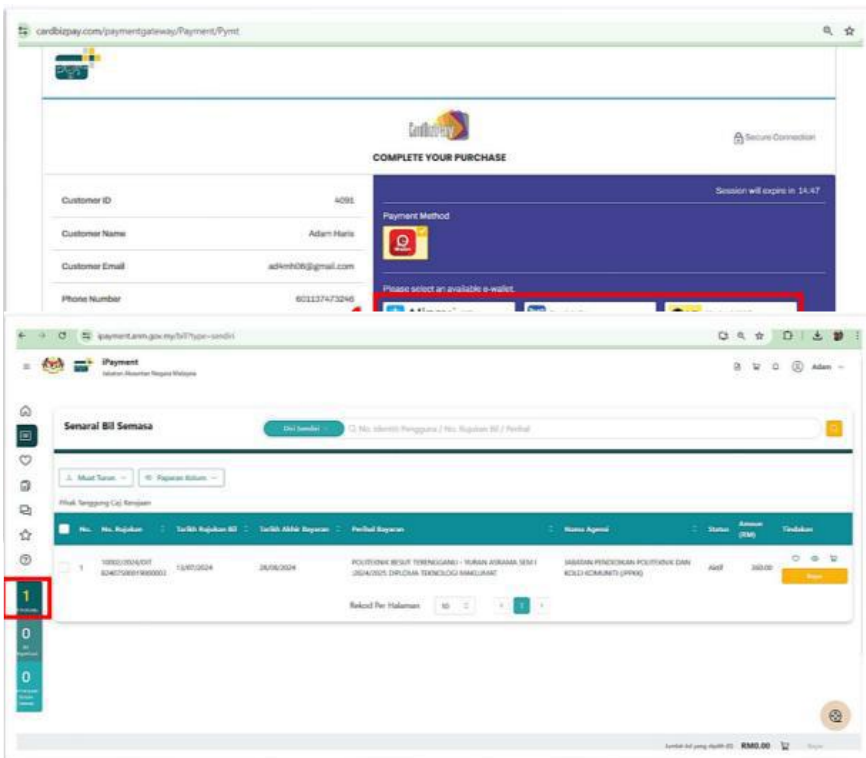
cardbizpay.com/paymentgateway/Payment/Pymt

COMPLETE YOUR PURCHASE

Secure Connection

| Customer ID | 4091 |
|---|---|
| Customer Name | Adam Haris |
| Customer Email | ad4mh06@gmail.com |
| Phone Number | 601137473246 |

Session will expire in 14:47

Payment Method

Please select an available e-wallet.

ipayment.anm.gov.my/bill?type=sendiri

iPayment
Jabatan Akauntan Negara Malaysia

Adam

Senarai Bil Semasa

Diri Sendiri

No. Identiti Pengguna / No. Rujukan Bil / Perihal

Muat Turun

Paparan Kolum

Pihak Tanggung Caj Renjaan

| No. | No. Rujukan | Tarikh Rujukan Bil | Tarikh Akhir Bayaran | Perihal Bayaran | Nama Agensi | Status | Amaun (RM) | Tindakan |
|---|---|---|---|---|---|---|---|---|
| 1 | 10002/2024/DIT 82407500019000003 | 13/07/2024 | 28/08/2024 | POLITEKNIK BESUT TERENGGANU - YURAN ASRAMA SEM I 2024/2025 DIPLOMA TEKNOLOGI MAKLUMAT | JABATAN PENDIDIKAN POLITEKNIK DAN KOLEJ KOMUNITI (JPPKK) | Aktif | 360.00 | Bayar |

Rekod Per Halaman 10

1

1

0

0

Jumlah bil yang dipilih (0) RM0.00 Bayar